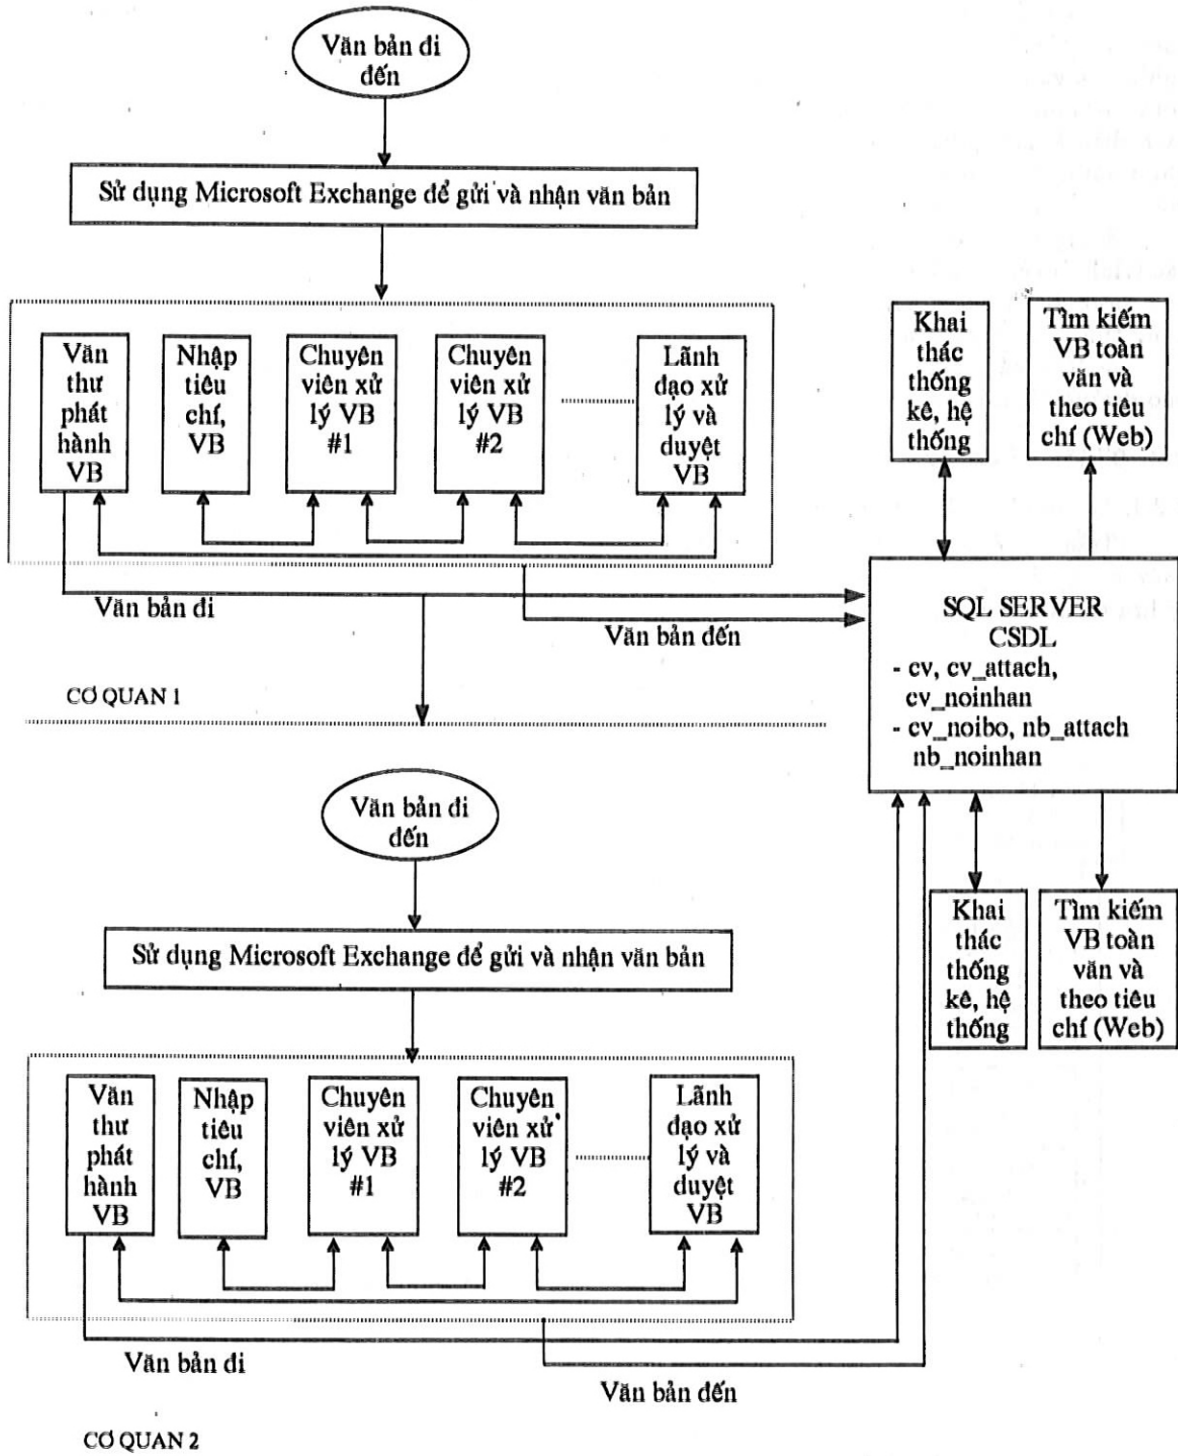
Văn bản đi đến

Sử dụng Microsoft Exchange để gửi và nhận văn bản

Văn thư phát hành VB

Nhập tiêu chí, VB

Chuyên viên xử lý VB #1

Chuyên viên xử lý VB #2

Lãnh đạo xử lý và duyệt VB

Khai thác thống kê, hệ thống

Tìm kiếm VB toàn văn và theo tiêu chí (Web)

Văn bản đi

Văn bản đến

SQL SERVER
CSDL
- cv, cv_attach, cv_noinhan
- cv_noibo, nb_attach nb_noinhan

CƠ QUAN 1

Văn bản đi đến

Khai thác thống kê, hệ thống

Tìm kiếm VB toàn văn và theo tiêu chí (Web)

Sử dụng Microsoft Exchange để gửi và nhận văn bản

Văn thư phát hành VB

Nhập tiêu chí, VB

Chuyên viên xử lý VB #1

Chuyên viên xử lý VB #2

Lãnh đạo xử lý và duyệt VB

Văn bản đi

Văn bản đến

CƠ QUAN 2